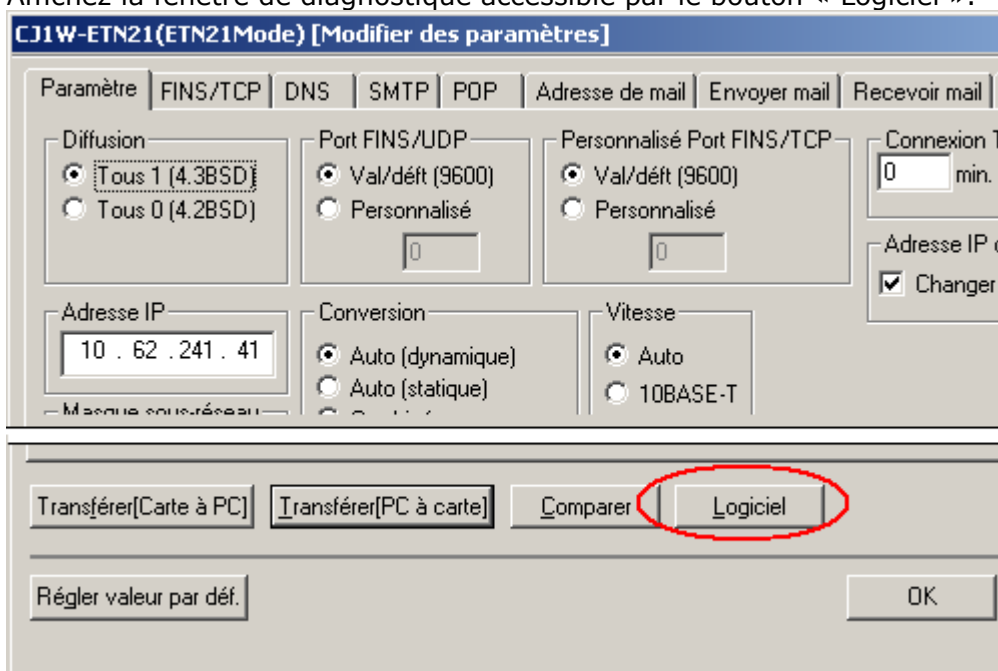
Amenez la fenêtre de diagnostique accessible par le bouton « Logiciel ».

CJ1W-ETN21(ETN21Mode) [Modifier des paramètres]

Paramètre | FINS/TCP | DNS | SMTP | POP | Adresse de mail | Envoyer mail | Recevoir mail

Diffusion
Tous 1 (4.3BSD)
Tous 0 (4.2BSD)

Port FINS/UDP
Val/déft (9600)
Personnalisé
0

Personnalisé Port FINS/TCP
Val/déft (9600)
Personnalisé
0

Connexion T
0 min.

Adresse IP
Changer

Adresse IP
10 . 62 . 241 . 41

Conversion
Auto (dynamique)
Auto (statique)

Vitesse
Auto
10BASE-T

Masque sous-réseau

Transférer[Carte à PC]
Transférer[PC à carte]
Comparer
Logiciel

Régler valeur par déf.
OK